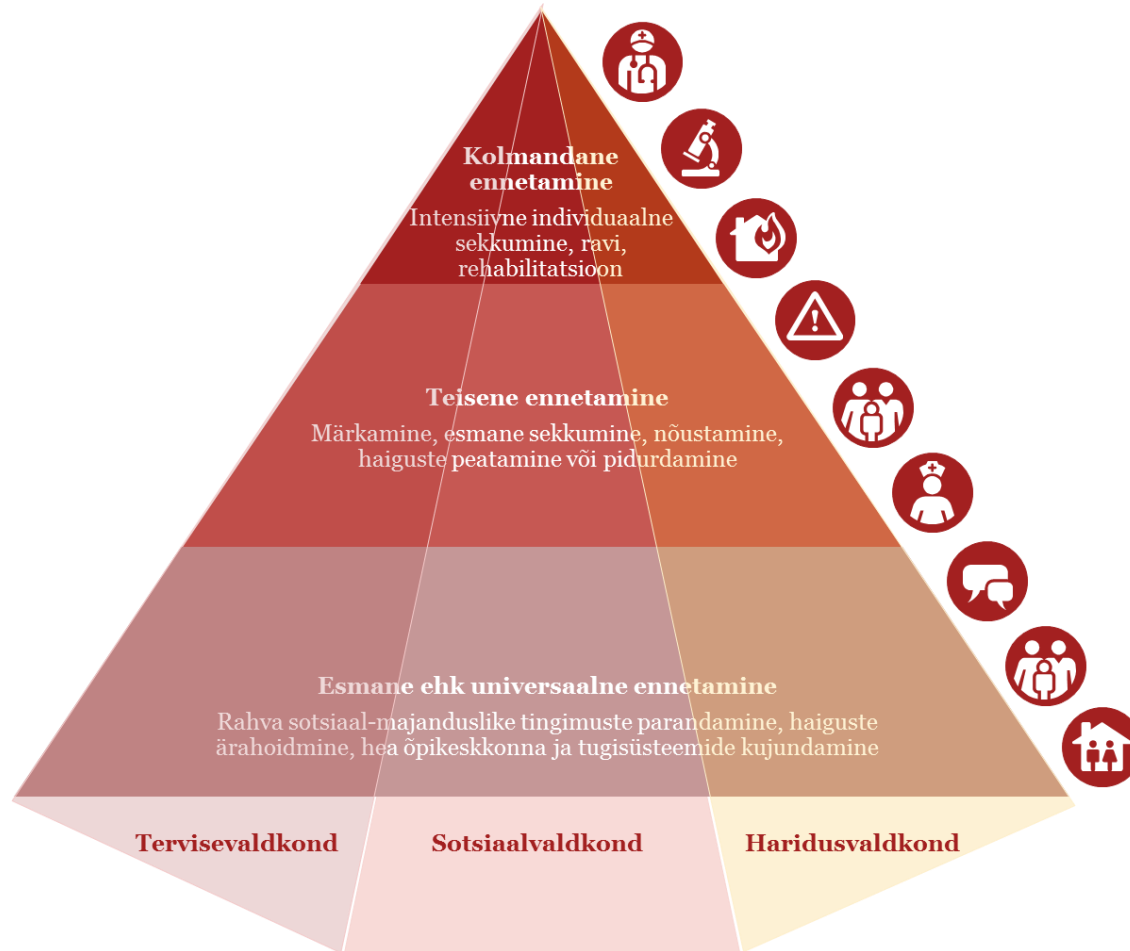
Kolmandane ennetamine

Intensiivne individuaalne sekkumine, ravi, rehabilitatsioon

Teisene ennetamine

Märkamine, esmane sekkumine, nõustamine, haiguste peatamine või pidurdamine

Esmane ehk universaalne ennetamine

Rahva sotsiaal-majanduslike tingimuste parandamine, haiguste ärahoidmine, hea õpikeskkonna ja tugisüsteemide kujundamine

Tervisevaldkond

Sotsiaalvaldkond

Haridusvaldkond